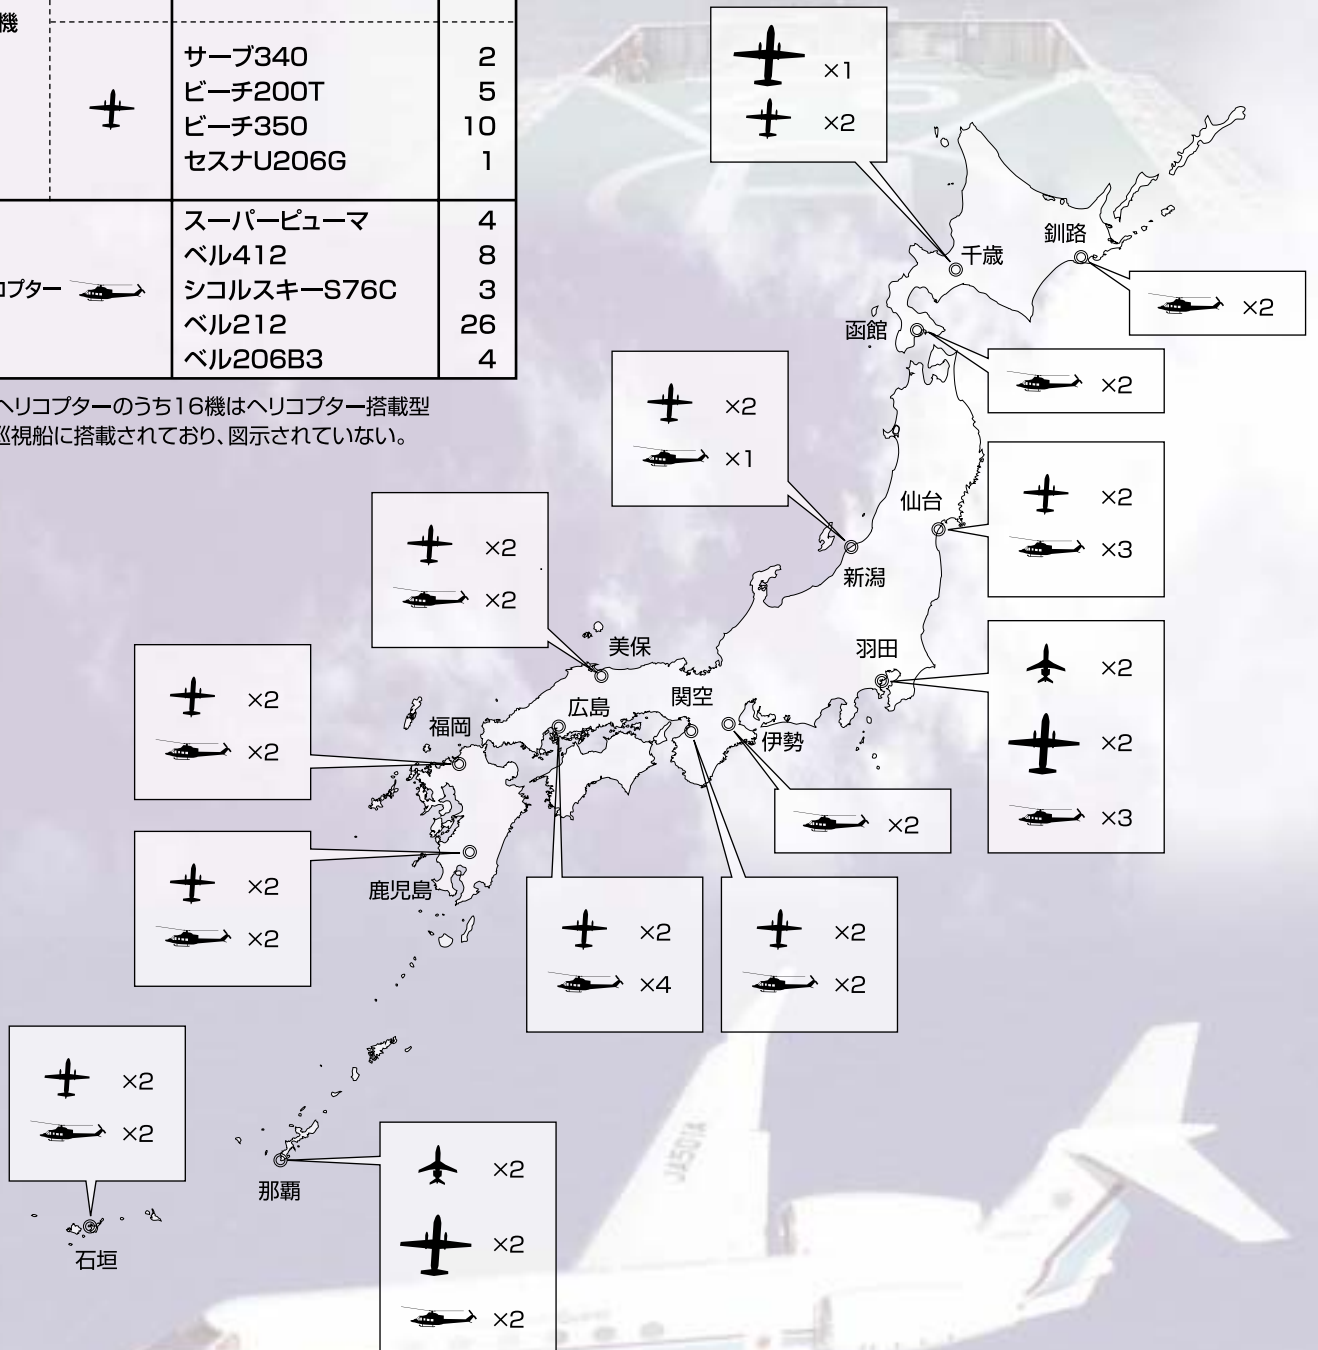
| 機 | | | |
|---|---|---|---|
| | | サーブ340 | 2 |
| | | ビーチ200T | 5 |
| | | ビーチ350 | 10 |
| | | セスナU206G | 1 |
| コプター | | スーパーピューマ | 4 |
| | | ベル412 | 8 |
| | | シコルスキーS76C | 3 |
| | | ベル212 | 26 |
| | | ベル206B3 | 4 |

ヘリコプターのうち16機はヘリコプター搭載型巡視船に搭載されており、図示されていない。

×1
×2
千歳

釧路
×2

函館
×2

×2
×1
新潟

仙台
×2
×3

×2
×2
美保

羽田
×2
×2
×3

×2
×2
福岡

広島
関空
伊勢
×2

×2
×2
鹿児島

×2
×4

×2
×2

×2
×2
石垣

那覇
×2
×2
×2